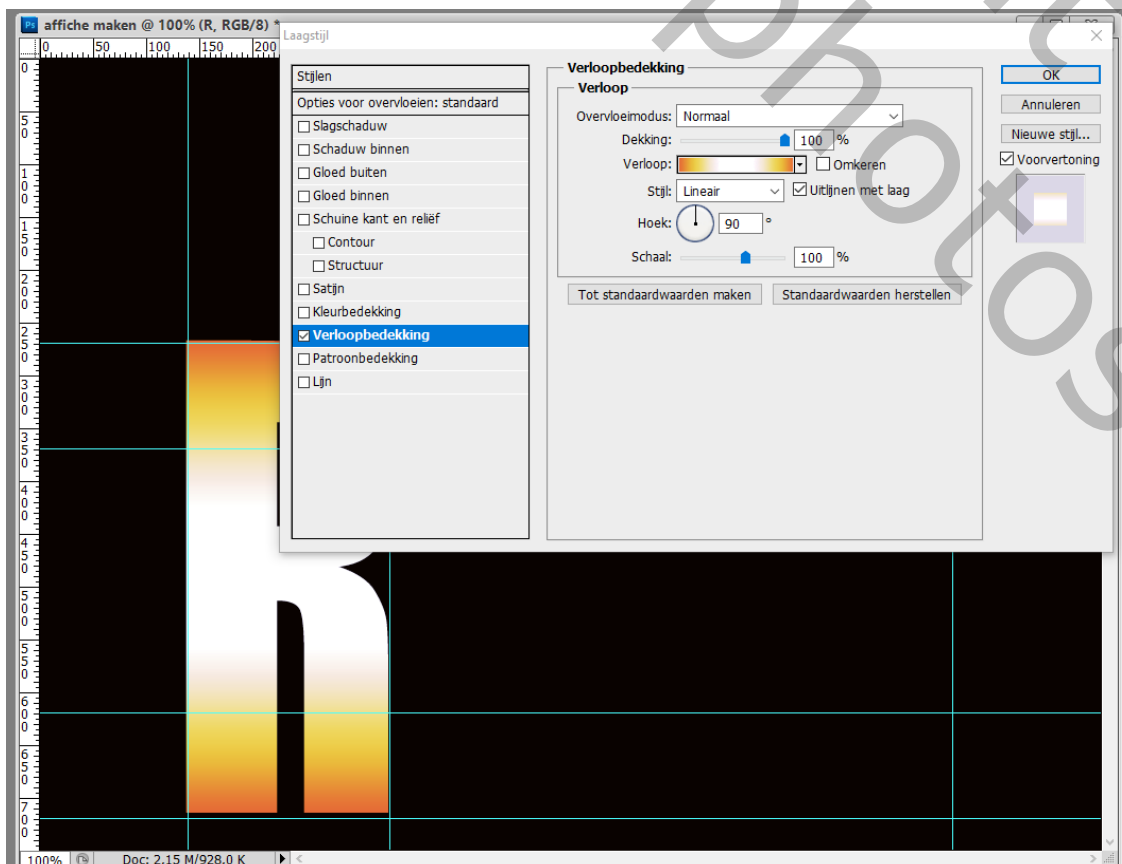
affiche maken @ 100% (R, RGB/8) *

0 50 100 150 200

0
50
100
150
200
250
300
350
400
450
500
550
600
650
700

Laagstijl

Stijlen
Opties voor overvloeien: standaard
Slagschaduw
Schaduw binnen
Gloed buiten
Gloed binnen
Schuine kant en reliëf
Contour
Structuur
Satijn
Kleurbedekking
Verloopbedekking
Patroonbedekking
Lijn

Verloopbedekking
Verloop
Overvloeimodus: Normaal
Dekking: 100 %
Verloop: Omkeren
Stijl: Lineair Uitlijnen met laag
Hoek: 90 °
Schaal: 100 %
Tot standaardwaarden maken
Standaardwaarden herstellen

OK
Annuleren
Nieuwe stijl...
Voorvertoning

100%
Doc: 2,15 M/928,0 K